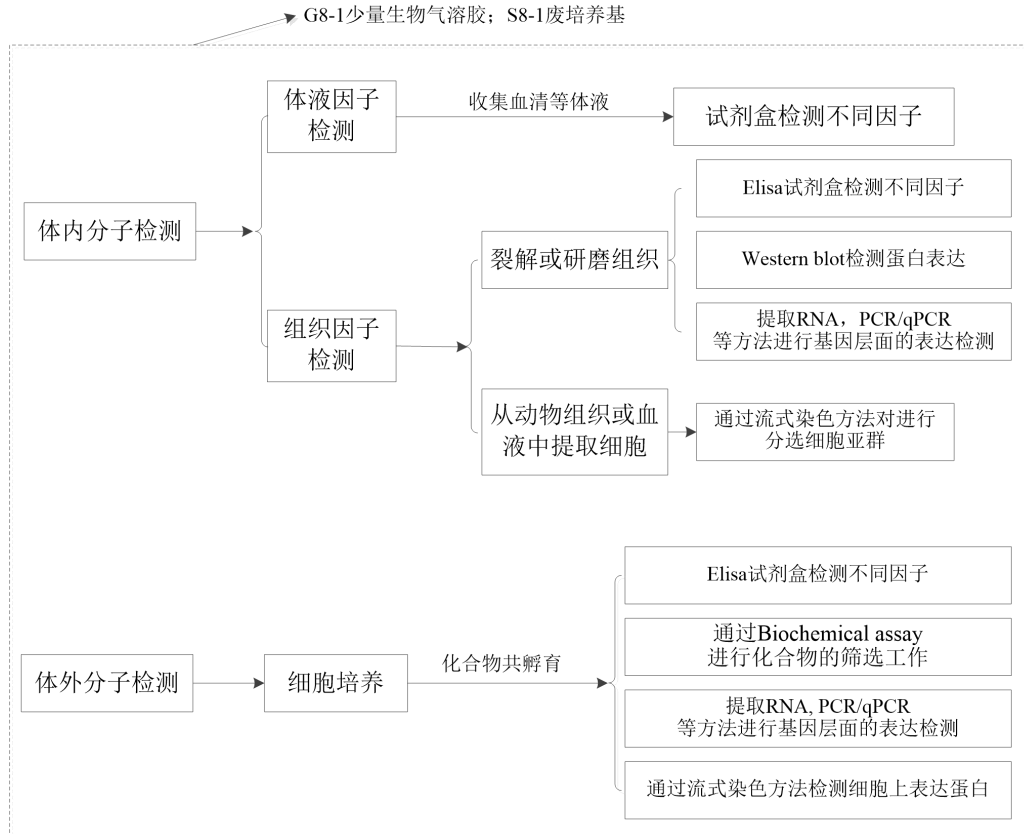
G8-1少量生物气溶胶；S8-1废培养基

体内分子检测

体液因子检测

收集血清等体液

试剂盒检测不同因子

组织因子检测

裂解或研磨组织

Elisa试剂盒检测不同因子

Western blot检测蛋白表达

提取RNA，PCR/qPCR等方法进行基因层面的表达检测

从动物组织或血液中提取细胞

通过流式染色方法对进行分选细胞亚群

体外分子检测

细胞培养

化合物共孵育

Elisa试剂盒检测不同因子

通过Biochemical assay进行化合物的筛选工作

提取RNA, PCR/qPCR等方法进行基因层面的表达检测

通过流式染色方法检测细胞上表达蛋白